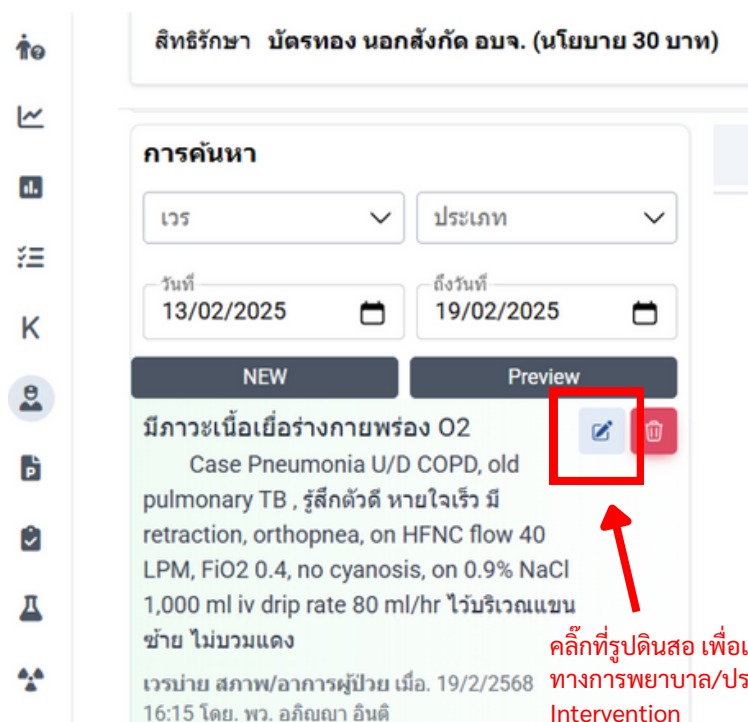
K

สิทธิรักษา บัตรทอง นอกสังกัด อบจ. (นโยบาย 30 บาท)

การค้นหา

เวร

ประเภท

วันที่
13/02/2025

ถึงวันที่
19/02/2025

NEW

Preview

มีภาวะเนื้อเยื่อร่างกายพร่อง O2

Case Pneumonia U/D COPD, old pulmonary TB , รู้สึกตัวดี หายใจเร็ว มี retraction, orthopnea, on HFNC flow 40 LPM, FiO2 0.4, no cyanosis, on 0.9% NaCl 1,000 ml iv drip rate 80 ml/hr ไว้บริเวณแขนซ้าย ไม่บวมแดง

เวรบ่าย สภาพ/อาการผู้ป่วย เมื่อ. 19/2/2568 16:15 โดย. พว. อภิญญา อินดิ

คลิ๊กที่รูปดินสอ เพื่อเ
ทางการพยาบาล/ปร
Intervention